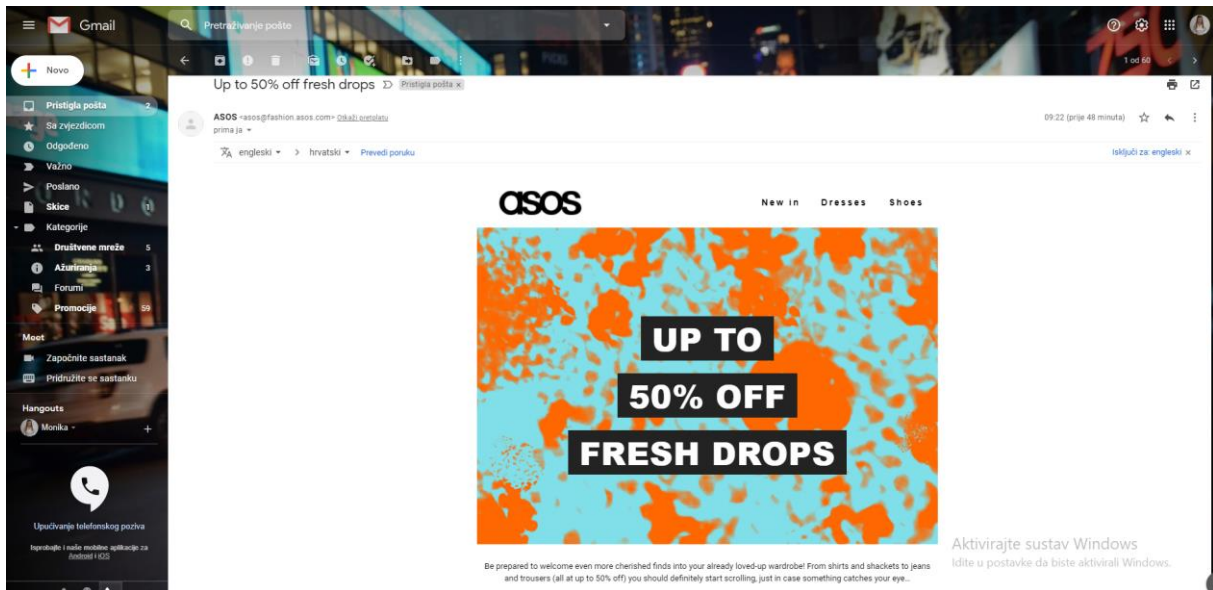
Gmail

Pretraživanje pošte

Novo

Pristigla pošta 2
Sa zvjezdicom
Odgođeno
Važno
Poslano
Skice 11
Kategorije
Društvene mreže 5
Ažuriranja 3
Forumi
Promocije 59

Meet
Započnite sastanak
Pridružite se sastanku

Hangouts
Monika

Upućivanje telefonskog poziva

Isprobajte i naše mobilne aplikacije za Android i iOS

1 od 60

Up to 50% off fresh drops Pristigla pošta ×

ASOS <asos@fashion.asos.com> Otkaži pretplatu
prima ja

09:22 (prije 48 minuta)

engleski > hrvatski Prevedi poruku

Isključi za: engleski ×

asos

New in Dresses Shoes

UP TO
50% OFF
FRESH DROPS

Be prepared to welcome even more cherished finds into your already loved-up wardrobe! From shirts and shackets to jeans and trousers (all at up to 50% off) you should definitely start scrolling, just in case something catches your eye...

Aktivirajte sustav Windows
Idite u postavke da biste aktivirali Windows.